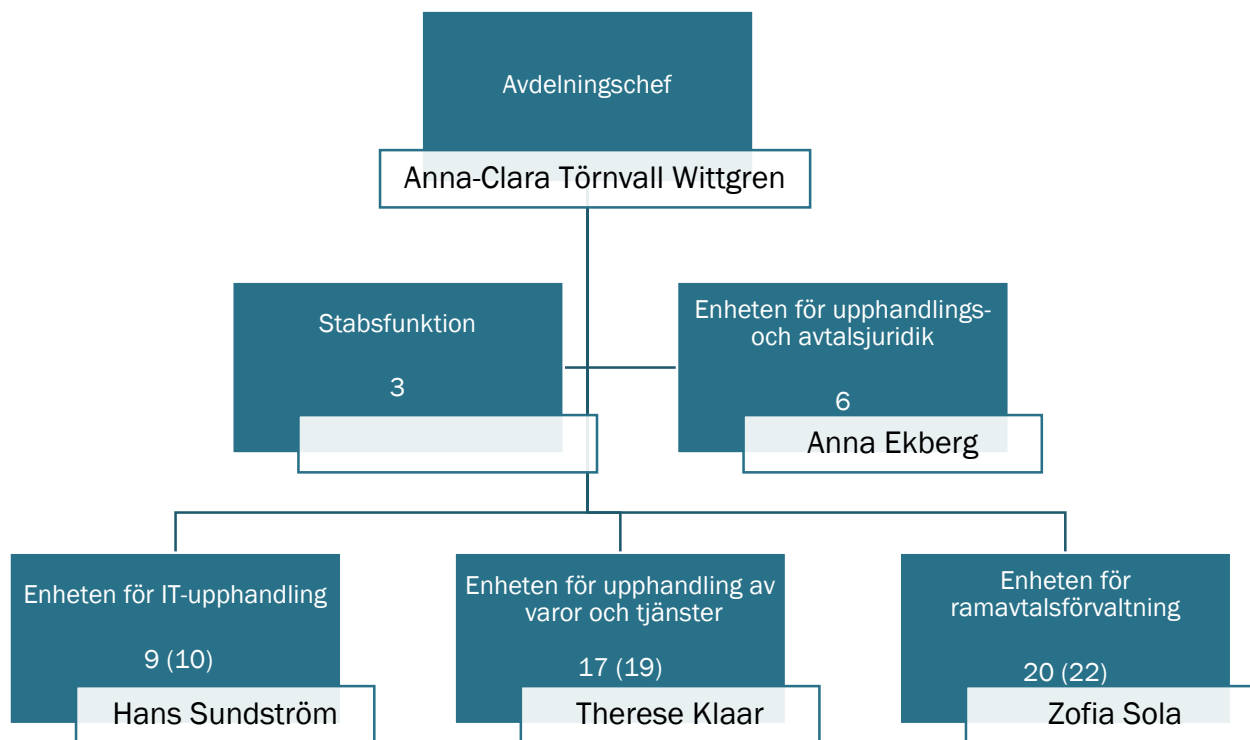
Avdelningschef

Anna-Clara Törnvall Wittgren

Stabsfunktion

3

Enheten för upphandlings- och avtalsjuridik

6

Anna Ekberg

Enheten för IT-upphandling

9 (10)

Hans Sundström

Enheten för upphandling av varor och tjänster

17 (19)

Therese Klaar

Enheten för ramavtalsförvaltning

20 (22)

Zofia Sola